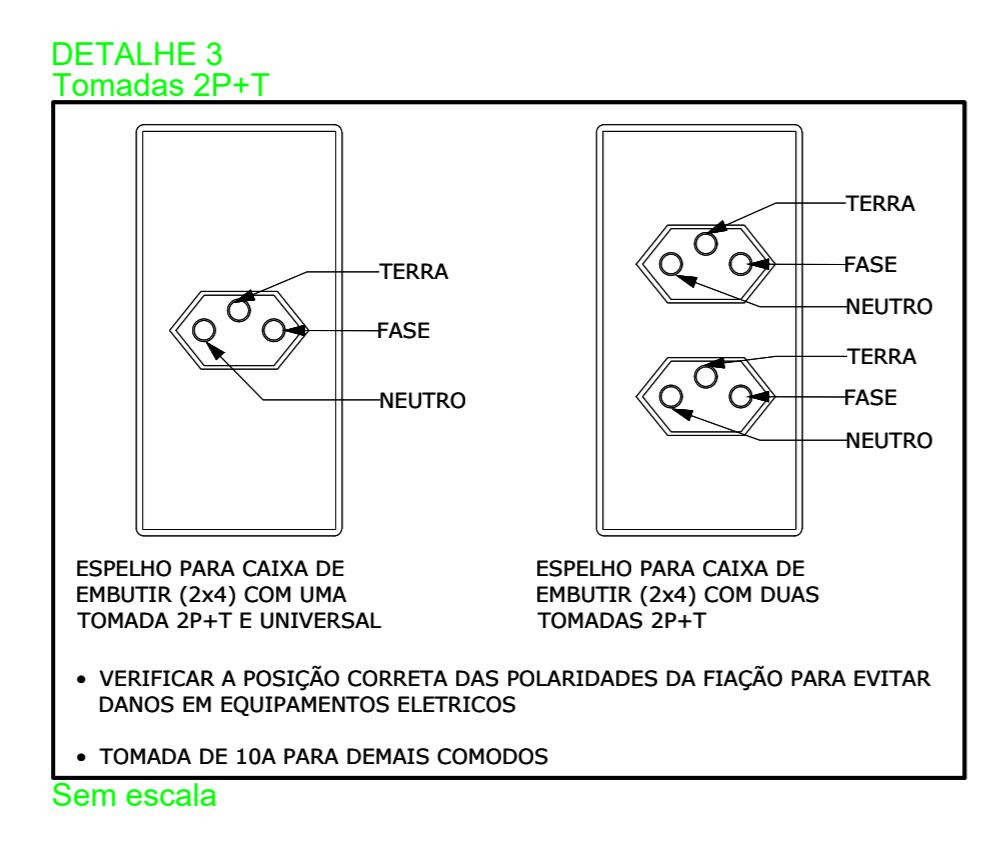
DETALHE 3
Tomadas 2P+T

TERRA
FASE
NEUTRO

TERRA
FASE
NEUTRO
TERRA
FASE
NEUTRO

ESPELHO PARA CAIXA DE EMBUTIR (2x4) COM UMA TOMADA 2P+T E UNIVERSAL

ESPELHO PARA CAIXA DE EMBUTIR (2x4) COM DUAS TOMADAS 2P+T

• VERIFICAR A POSIÇÃO CORRETA DAS POLARIDADES DA FIAÇÃO PARA EVITAR DANOS EM EQUIPAMENTOS ELETRICOS

• TOMADA DE 10A PARA DEMAIS COMODOS

Sem escala